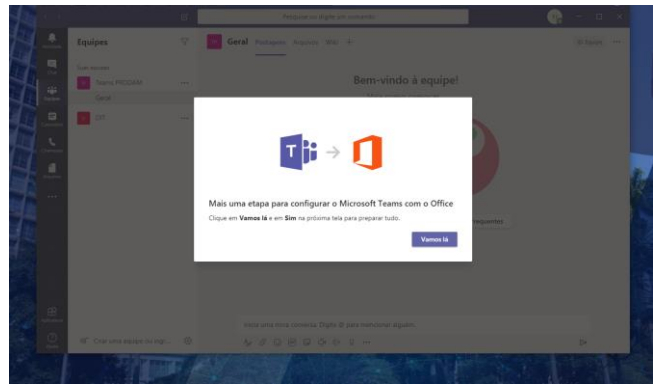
Pesquise ou digite um comando

Equipes

Geral Postagens Arquivos Wiki +

Equipe PROGRAD

Geral

Bem-vindo à equipe!

Mais uma etapa para configurar o Microsoft Teams com o Office

Clique em **Vamos lá** e em **Sim** na próxima tela para preparar tudo.

Vamos lá

Crie uma equipe ou ingr...

Inicie uma nova conversa. Digite @ para mencionar alguém.